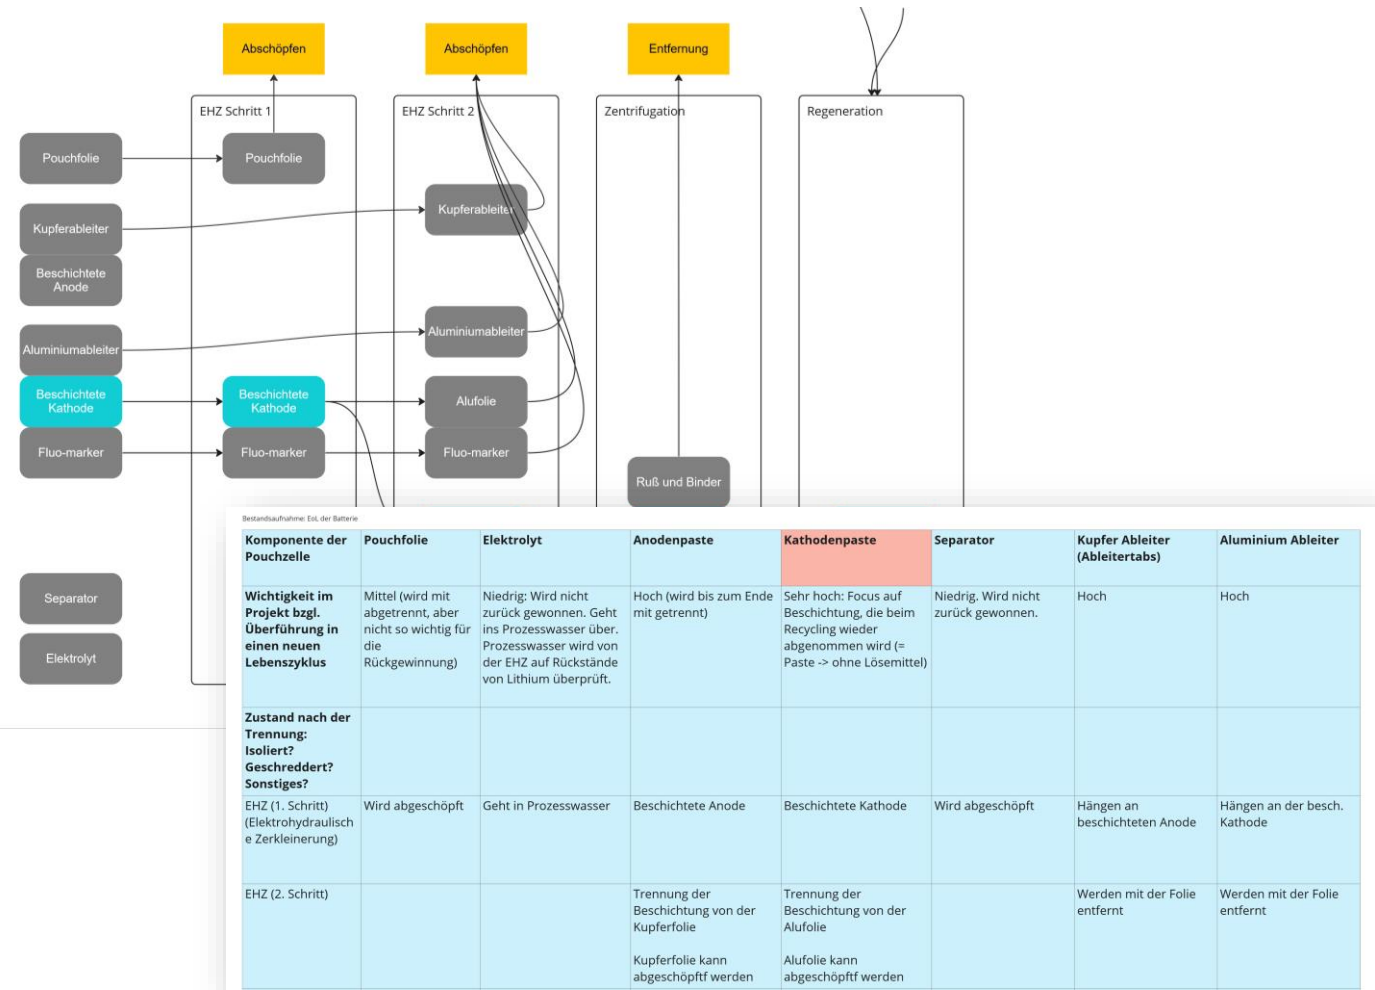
Abschöpfen

Abschöpfen

Entfernung

EHZ Schritt 1

EHZ Schritt 2

Zentrifugation

Regeneration

Pouchfolie

Pouchfolie

Kupferableiter

Kupferableiter

Beschichtete Anode

Aluminiumableiter

Aluminiumableiter

Beschichtete Kathode

Beschichtete Kathode

Alufolie

Fluo-marker

Fluo-marker

Fluo-marker

Ruß und Binder

Separator

Elektrolyt

Bestandsaufnahme: EoL der Batterie

| Komponente der Pouchzelle | Pouchfolie | Elektrolyt | Anodenpaste | Kathodenpaste | Separator | Kupfer Ableiter (Ableitertabs) | Aluminium Ableiter |
|---|---|---|---|---|---|---|---|
| Wichtigkeit im Projekt bzgl. Überführung in einen neuen Lebenszyklus | Mittel (wird mit abgetrennt, aber nicht so wichtig für die Rückgewinnung) | Niedrig: Wird nicht zurück gewonnen. Geht ins Prozesswasser über. Prozesswasser wird von der EHZ auf Rückstände von Lithium überprüft. | Hoch (wird bis zum Ende mit getrennt) | Sehr hoch: Focus auf Beschichtung, die beim Recycling wieder abgenommen wird (= Paste -> ohne Lösemittel) | Niedrig. Wird nicht zurück gewonnen. | Hoch | Hoch |
| Zustand nach der Trennung: Isoliert? Geschreddert? Sonstiges? | | | | | | | |
| EHZ (1. Schritt) (Elektrohydraulische Zerkleinerung) | Wird abgeschöpft | Geht in Prozesswasser | Beschichtete Anode | Beschichtete Kathode | Wird abgeschöpft | Hängen an beschichteten Anode | Hängen an der besch. Kathode |
| EHZ (2. Schritt) | | | Trennung der Beschichtung von der Kupferfolie<br><br>Kupferfolie kann abgeschöpftf werden | Trennung der Beschichtung von der Alufolie<br><br>Alufolie kann abgeschöpftf werden | | Werden mit der Folie entfernt | Werden mit der Folie entfernt |